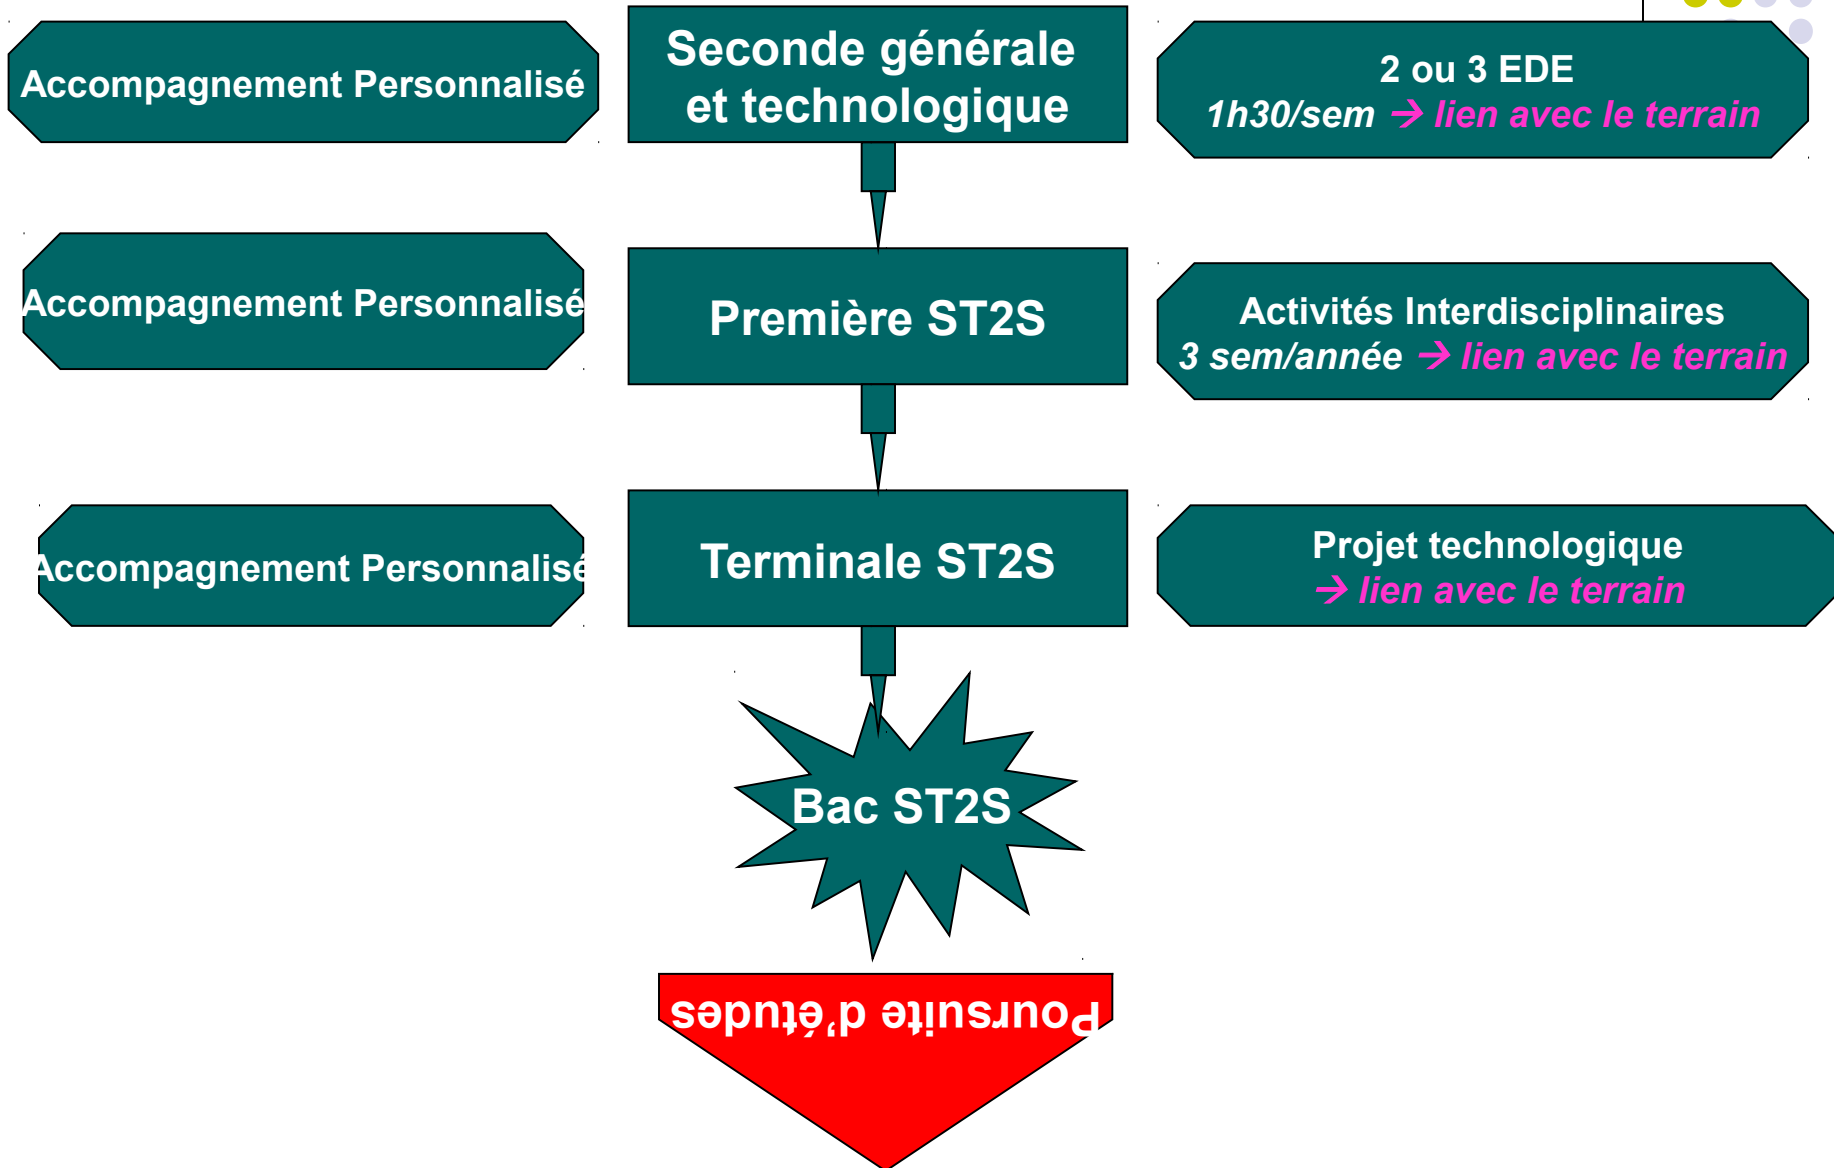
Accompagnement Personnalisé

Seconde générale et technologique

2 ou 3 EDE
1h30/sem → lien avec le terrain

Accompagnement Personnalisé

Première ST2S

Activités Interdisciplinaires
3 sem/année → lien avec le terrain

Accompagnement Personnalisé

Terminale ST2S

Projet technologique
→ lien avec le terrain

Bac ST2S

Poursuite d'études